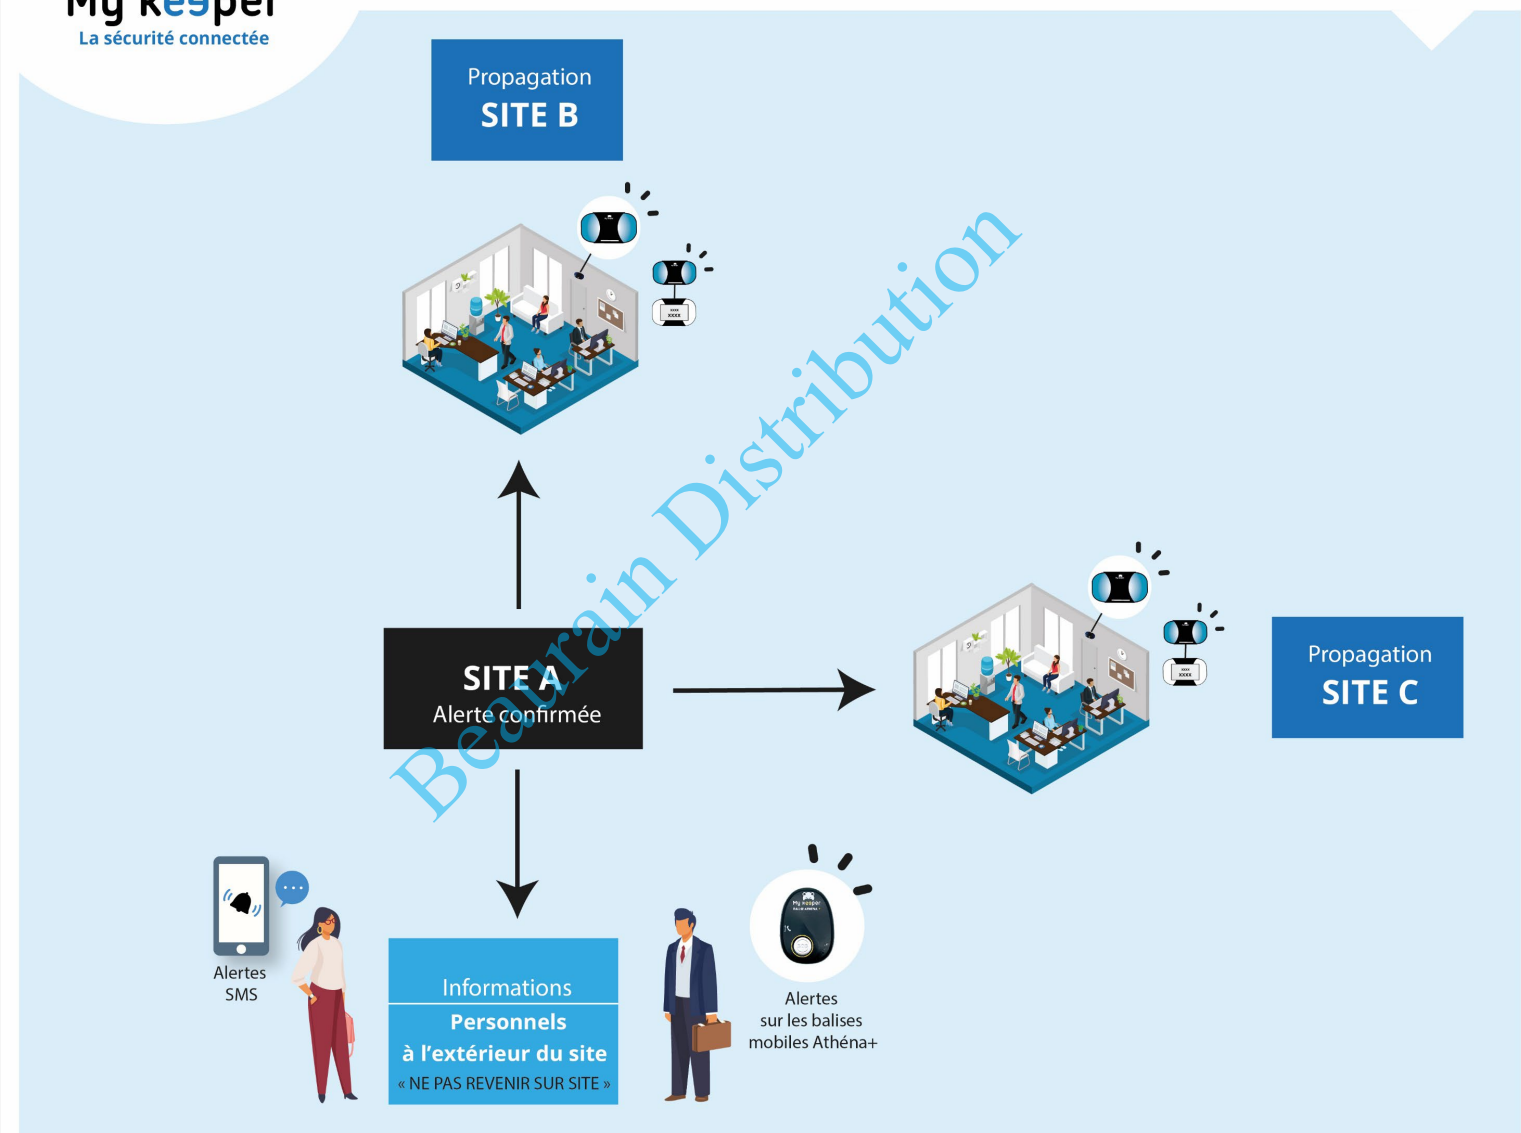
My keeper
La sécurité connectée

Propagation
SITE B

Beaurain Distribution

SITE A
Alerte confirmée

Propagation
SITE C

Alertes
SMS

Informations
Personnels
à l'extérieur du site
« NE PAS REVENIR SUR SITE »

Alertes
sur les balises
mobiles Athéna+